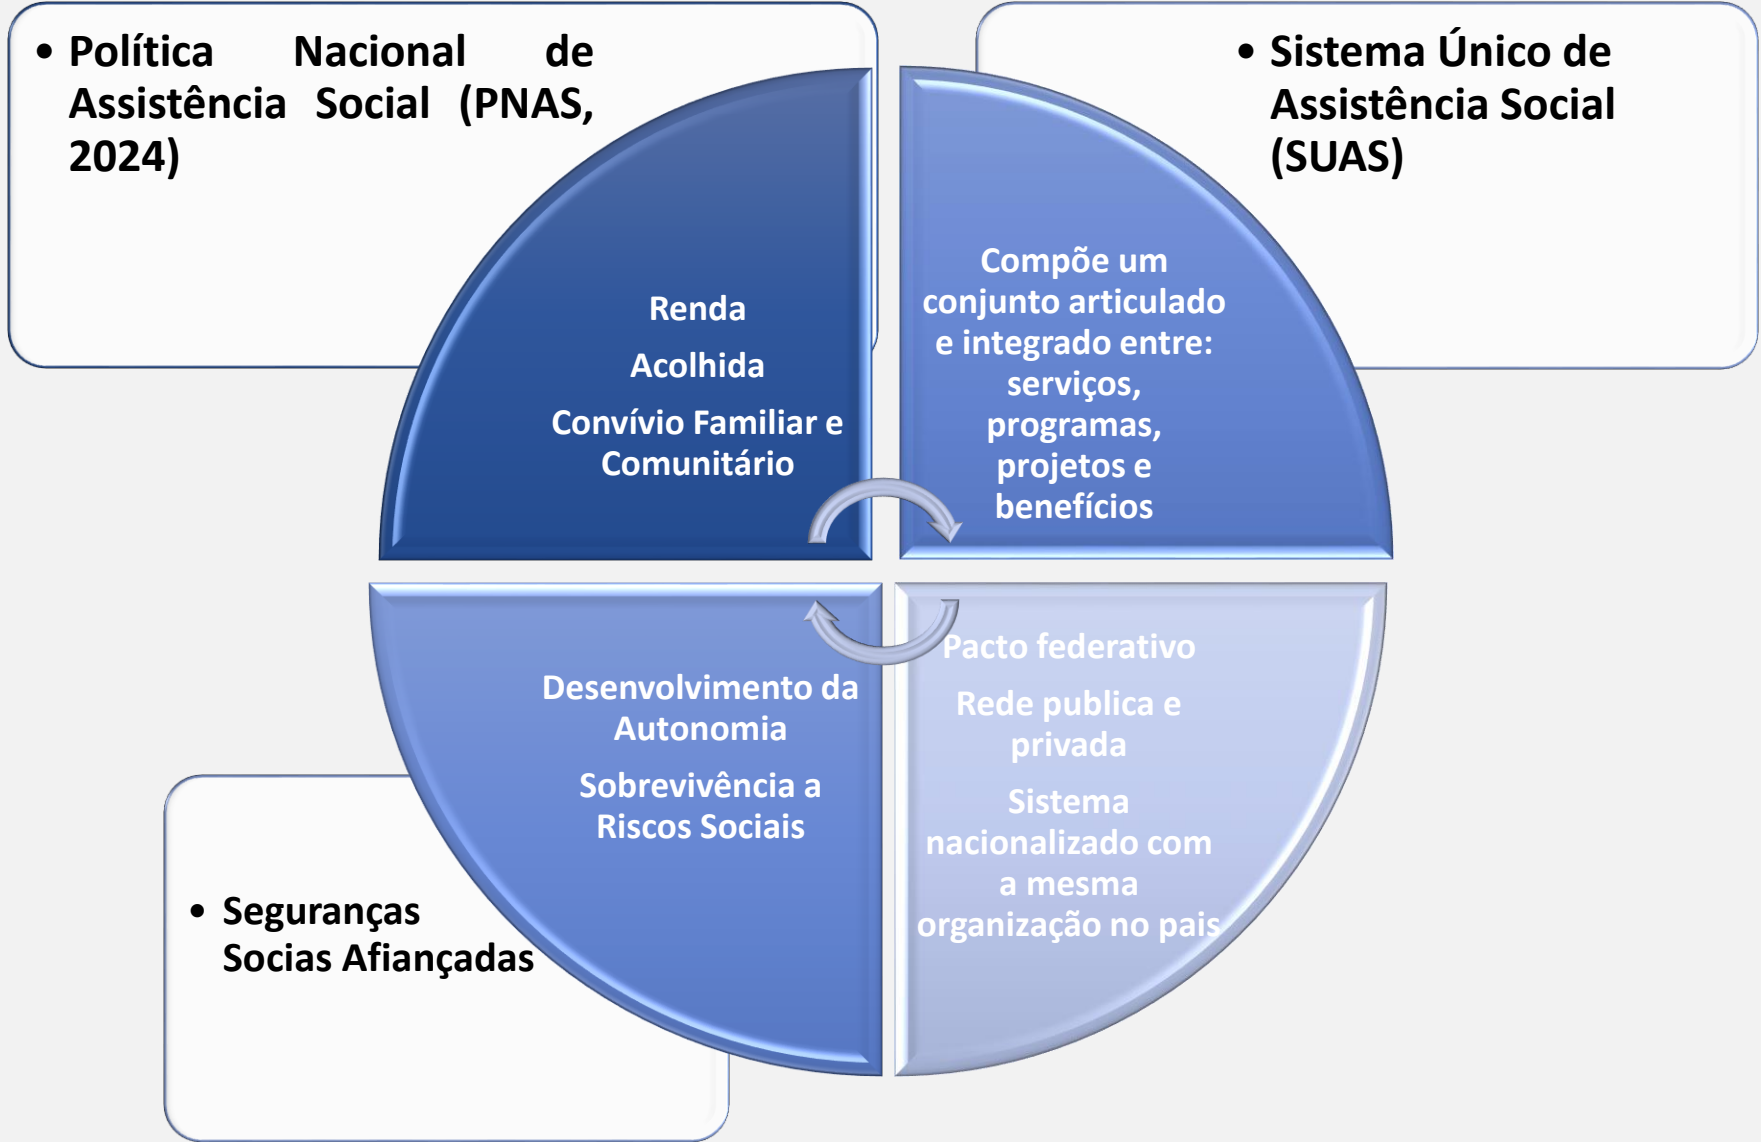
• Política Nacional de Assistência Social (PNAS, 2024)

• Sistema Único de Assistência Social (SUAS)

Renda

Acolhida

Convívio Familiar e Comunitário

Compõe um conjunto articulado e integrado entre: serviços, programas, projetos e benefícios

Desenvolvimento da Autonomia

Sobrevivência a Riscos Sociais

Pacto federativo

Rede publica e privada

Sistema nacionalizado com a mesma organização no pais

• Seguranças Socias Afiançadas